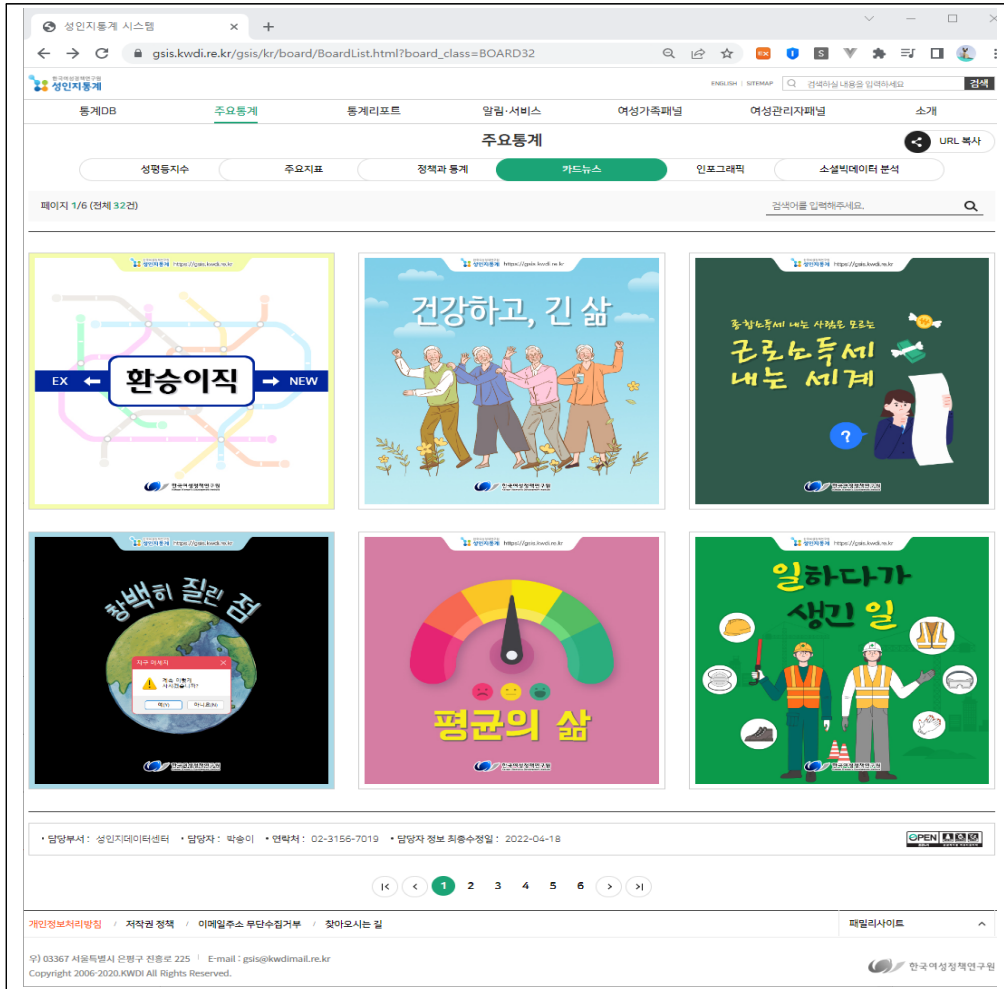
성인지통계 시스템

gsis.kwdi.re.kr/gsis/kr/board/BoardList.html?board_class=BOARD32

한국여성정책연구원 성인지통계

ENGLISH | SITEMAP 검색하실 내용을 입력하세요 검색

통계DB 주요통계 통계리포트 알림·서비스 여성가족패널 여성관리자패널 소개

주요통계

URL 복사

성평등지수 주요지표 정책과 통계 카드뉴스 인포그래픽 소셜빅데이터 분석

페이지 1/6 (전체 32건)

검색어를 입력해주세요.

성인지통계 https://gsis.kwdi.re.kr

EX 환승이직 NEW

한국여성정책연구원

성인지통계 https://gsis.kwdi.re.kr

건강하고, 긴 삶

한국여성정책연구원

성인지통계 https://gsis.kwdi.re.kr

종합소득세 내는 사람은 모르는

근로소득세 내는 세계

?

한국여성정책연구원

성인지통계 https://gsis.kwdi.re.kr

창백히 질린 점

지구 메세지

계속 이용하시겠습니까?

예(Y) 아니오(N)

한국여성정책연구원

성인지통계 https://gsis.kwdi.re.kr

평균의 삶

한국여성정책연구원

성인지통계 https://gsis.kwdi.re.kr

일하다가 생긴 일

한국여성정책연구원

• 담당부서 : 성인지데이터센터 • 담당자 : 박송이 • 연락처 : 02-3156-7019 • 담당자 정보 최종수정일 : 2022-04-18

OPEN

1 2 3 4 5 6

개인정보처리방침 / 저작권 정책 / 이메일주소 무단수집거부 / 찾아오시는 길

패밀리사이트

우) 03367 서울특별시 은평구 진흥로 225 | E-mail : gsis@kwdimail.re.kr
Copyright 2006-2020.KWDI All Rights Reserved.

한국여성정책연구원